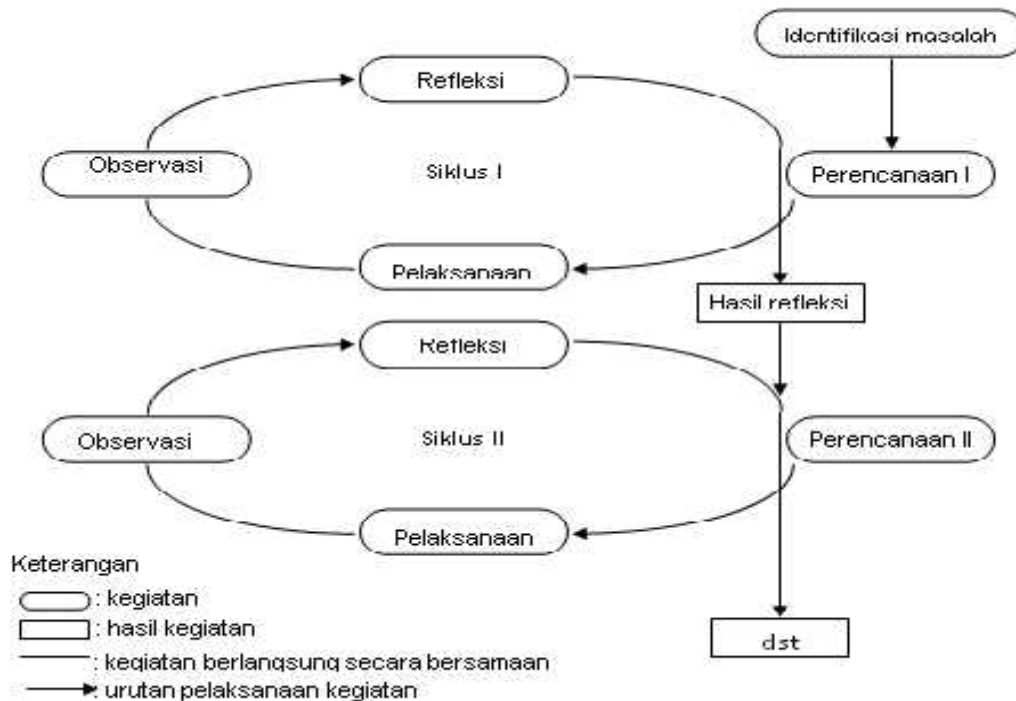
Identifikasi masalah

Refleksi

Observasi

Siklus I

Perencanaan I

Pelaksanaan

Hasil refleksi

Refleksi

Observasi

Siklus II

Perencanaan II

Pelaksanaan

Keterangan
: kegiatan
: hasil kegiatan
: kegiatan berlangsung secara bersamaan
: urutan pelaksanaan kegiatan

dst